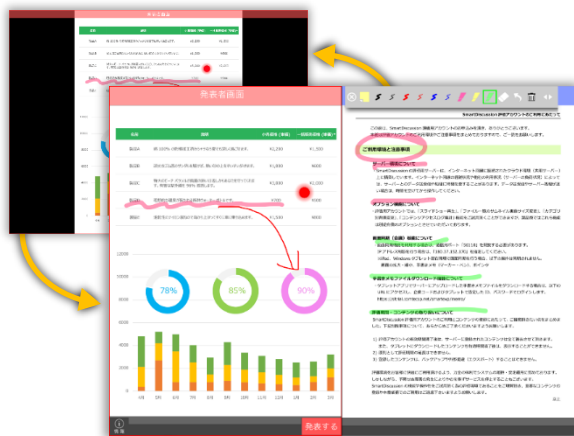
発表者画面

12000
10000
8000
6000
4000
2000
0

78%
85%
90%

発表する

料金表

SmartDiscussion 評価アカウントのご利用にあたって

ご利用環境と注意事項

サーバー環境について

オプション機能について

新機能等（改善）機能について

手描きメモファイルダウンロード機能について

評価期間・コンテンツの取り扱いについて